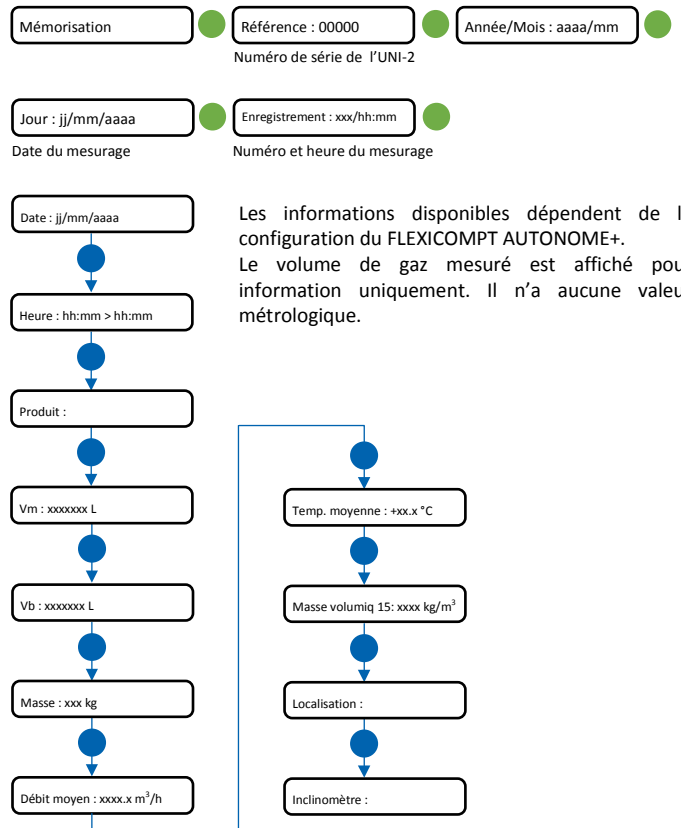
Mémorisation

Référence : 00000

Numéro de série de l'UNI-2

Année/Mois : aaaa/mm

Jour : jj/mm/aaaa

Date du mesurage

Enregistrement : xxx/hh:mm

Numéro et heure du mesurage

Date : jj/mm/aaaa

Les informations disponibles dépendent de l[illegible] configuration du FLEXICOMPT AUTONOME+.

Le volume de gaz mesuré est affiché pou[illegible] information uniquement. Il n'a aucune valeu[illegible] métrologique.

Heure : hh:mm > hh:mm

Produit :

Vm : xxxxxxx L

Vb : xxxxxxx L

Masse : xxx kg

Débit moyen : xxxx.x $m^3$/h

Temp. moyenne : +xx.x °C

Masse volumiq 15: xxxx kg/$m^3$

Localisation :

Inclinomètre :